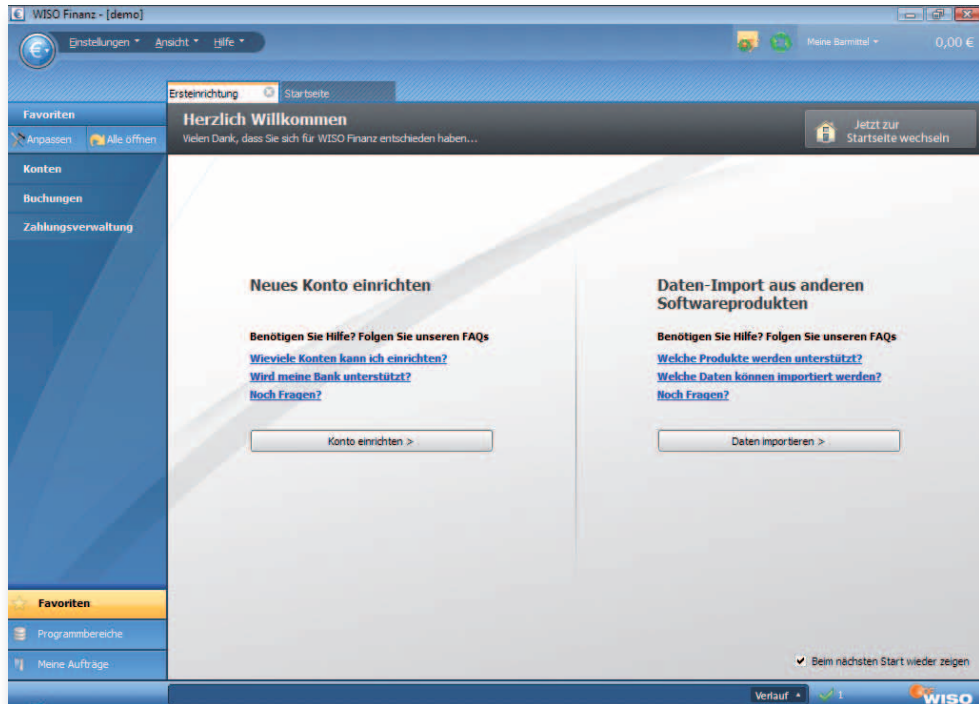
WISO Finanz - [demo]

Einstellungen ▾ Ansicht ▾ Hilfe ▾

Meine Barmittel ▾ 0,00 €

Ersteinrichtung Startseite

Favoriten
Anpassen Alle öffnen

Konten
Buchungen
Zahlungsverwaltung

Herzlich Willkommen
Vielen Dank, dass Sie sich für WISO Finanz entschieden haben...

Jetzt zur Startseite wechseln

Neues Konto einrichten

Benötigen Sie Hilfe? Folgen Sie unseren FAQs
Wieviele Konten kann ich einrichten?
Wird meine Bank unterstützt?
Noch Fragen?

Konto einrichten >

Daten-Import aus anderen Softwareprodukten

Benötigen Sie Hilfe? Folgen Sie unseren FAQs
Welche Produkte werden unterstützt?
Welche Daten können importiert werden?
Noch Fragen?

Daten importieren >

Favoriten
Programmbereiche
Meine Aufträge

Beim nächsten Start wieder zeigen

Verlauf ▴ 1

WISO